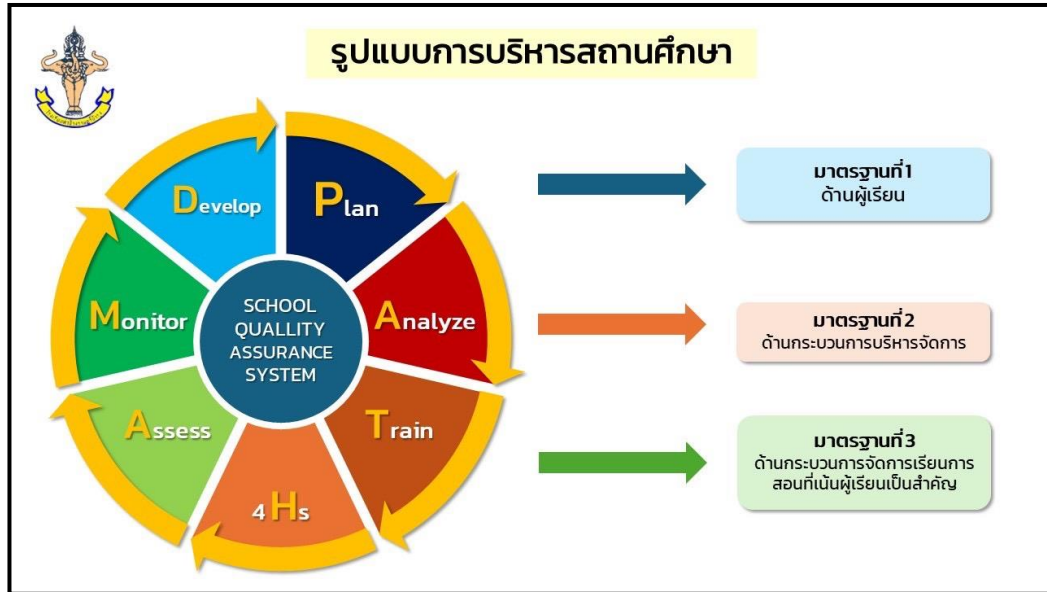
รูปแบบการบริหารสถานศึกษา

Develop

Plan

Monitor

SCHOOL QUALLITY ASSURANCE SYSTEM

Analyze

Assess

Train

4Hs

มาตรฐานที่1
ด้านผู้เรียน

มาตรฐานที่2
ด้านกระบวนการบริหารจัดการ

มาตรฐานที่3
ด้านกระบวนการจัดการเรียนการสอนที่เน้นผู้เรียนเป็นสำคัญ